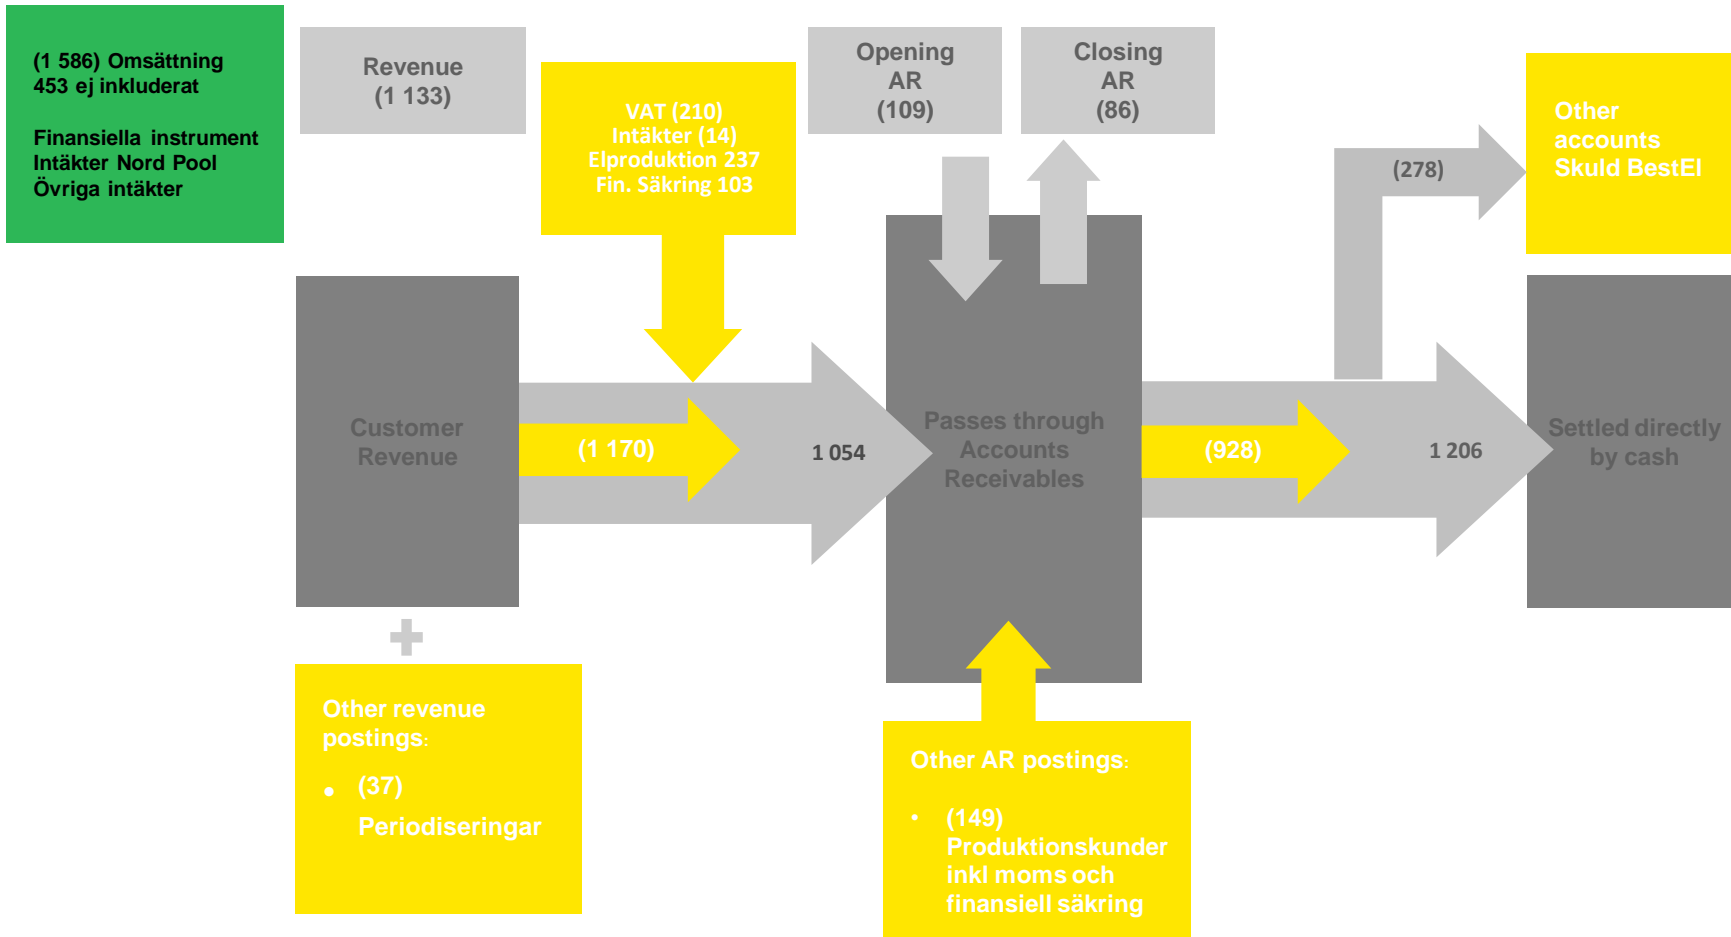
(1 586) Omsättning
453 ej inkluderat

Finansiella instrument
Intäkter Nord Pool
Övriga intäkter

Revenue
(1 133)

VAT (210)
Intäkter (14)
Elproduktion 237
Fin. Säkring 103

Opening
AR
(109)

Closing
AR
(86)

(278)

Other
accounts
Skuld BestEl

Customer
Revenue

(1 170)

1 054

Passes through
Accounts
Receivables

(928)

1 206

Settled directly
by cash

Other revenue
postings:

• (37)
Periodiseringar

Other AR postings:

• (149)
Produktionskunder
inkl moms och
finansiell säkring